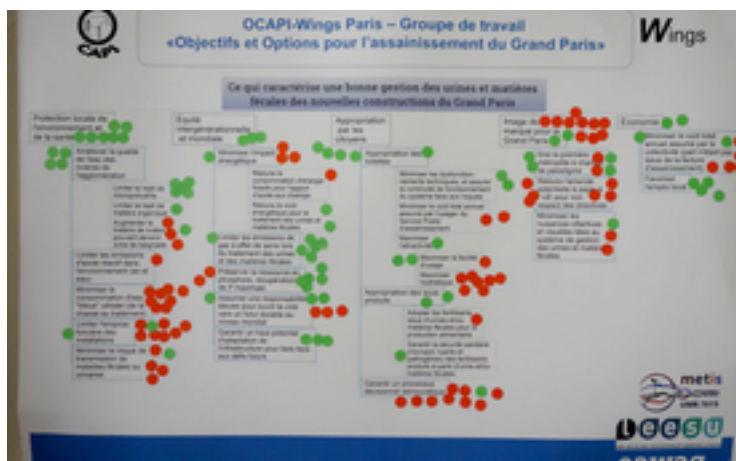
OCAPI

OCAPI-Wings Paris – Groupe de travail
«Objectifs et Options pour l'assainissement du Grand Paris»

Wings

Ce qui caractérise une bonne gestion des urines et matières fécales des nouvelles constructions du Grand Paris

Protection locale de l'environnement et de la santé

Equité intergénérationnelle et mondiale

Appropriation par les citoyens

Image de marque pour le Grand Paris

Economie

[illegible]

metis

LEESU